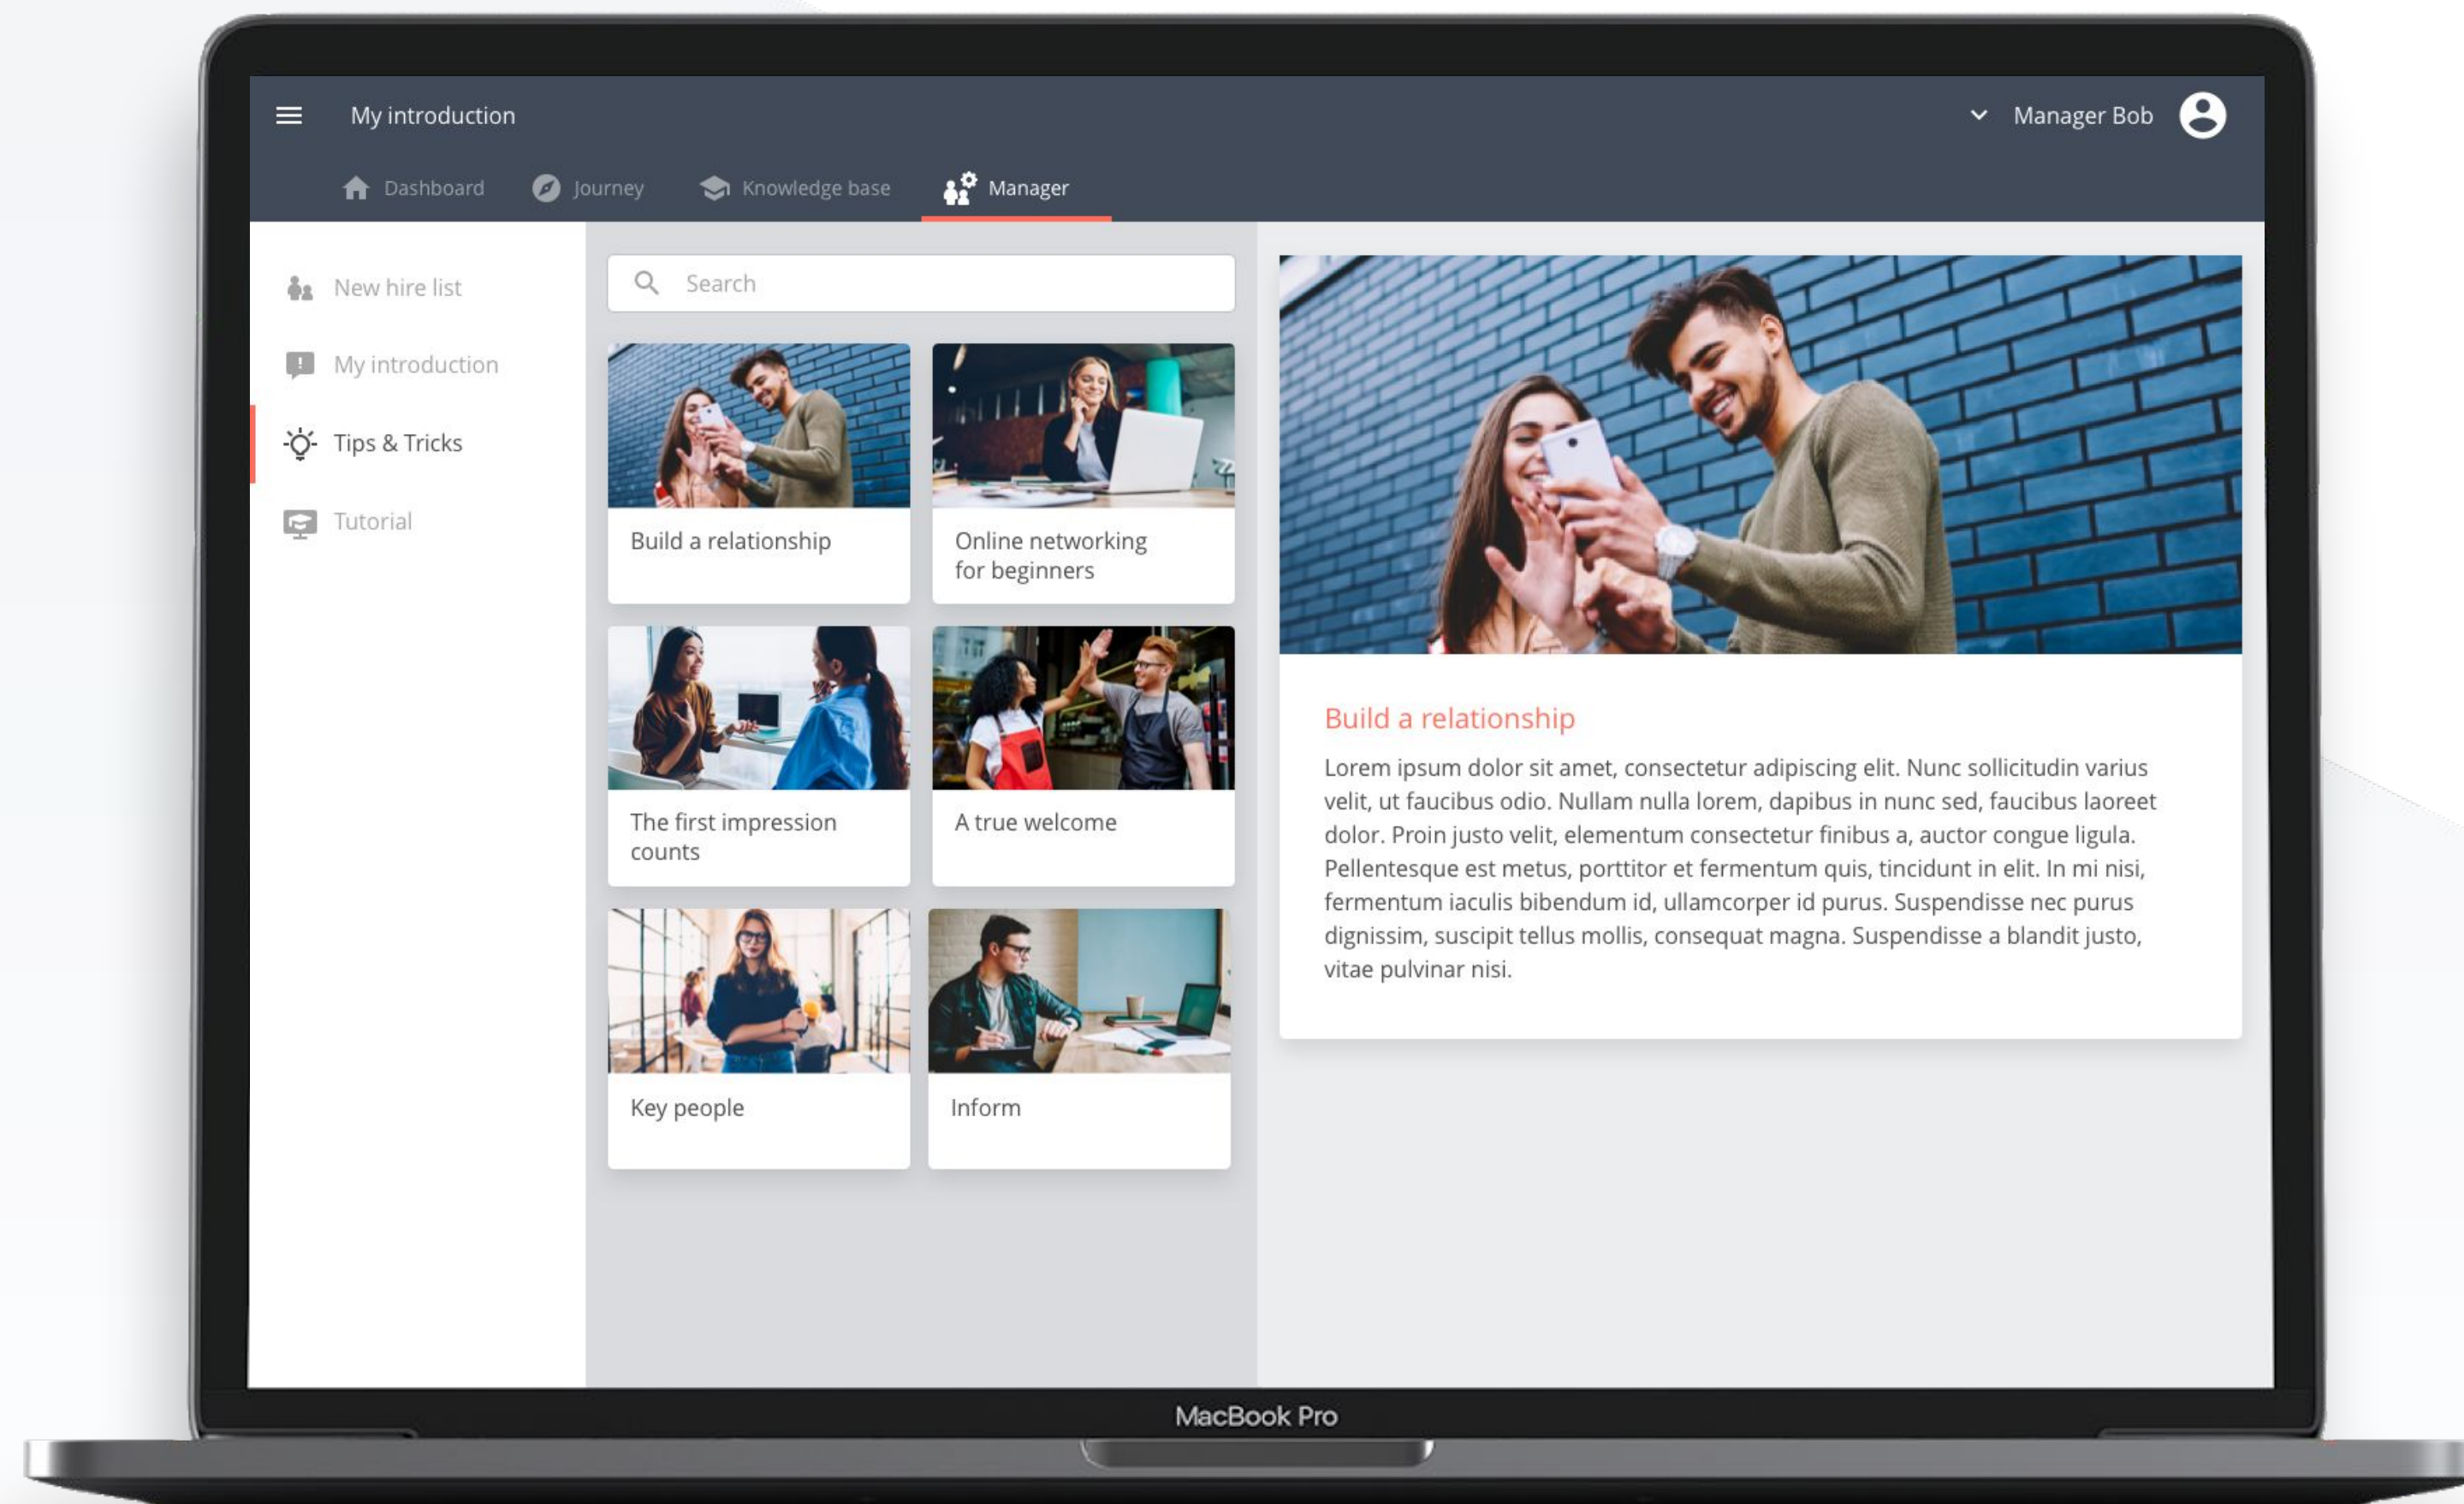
My introduction

Manager Bob

Dashboard Journey Knowledge base Manager

New hire list

My introduction

Tips & Tricks

Tutorial

Search

Build a relationship

Online networking for beginners

The first impression counts

A true welcome

Key people

Inform

Build a relationship

Lorem ipsum dolor sit amet, consectetur adipiscing elit. Nunc sollicitudin varius velit, ut faucibus odio. Nullam nulla lorem, dapibus in nunc sed, faucibus laoreet dolor. Proin justo velit, elementum consectetur finibus a, auctor congue ligula. Pellentesque est metus, porttitor et fermentum quis, tincidunt in elit. In mi nisi, fermentum iaculis bibendum id, ullamcorper id purus. Suspendisse nec purus dignissim, suscipit tellus mollis, consequat magna. Suspendisse a blandit justo, vitae pulvinar nisi.

MacBook Pro